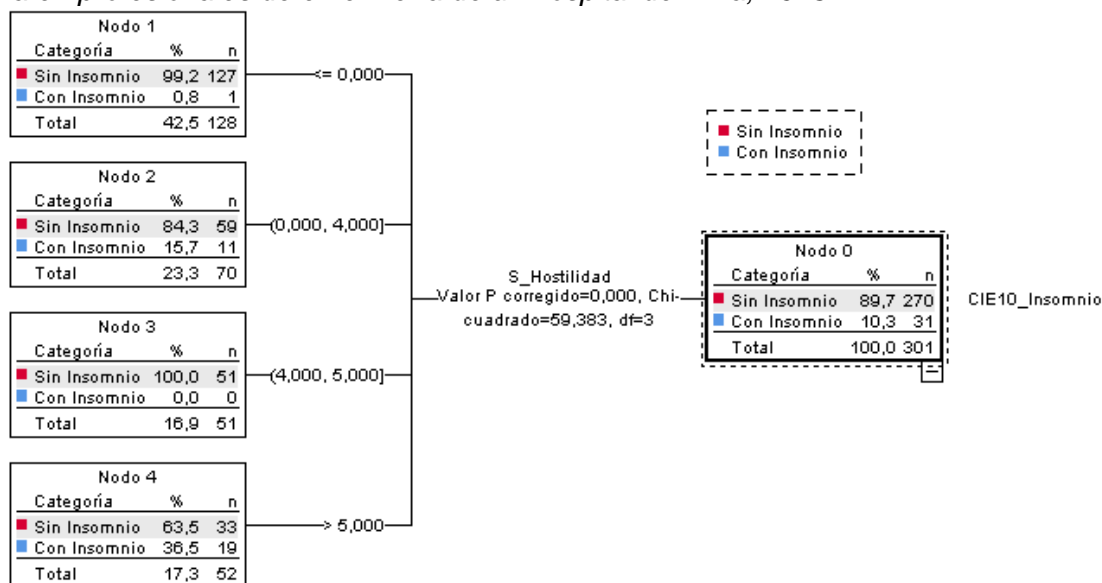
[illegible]

Nodo 1

| Categoría | % | n |
|---|---|---|
| Sin Insomnio | 99,2 | 127 |
| Con Insomnio | 0,8 | 1 |
| Total | 42,5 | 128 |

<= 0,000

Nodo 2

| Categoría | % | n |
|---|---|---|
| Sin Insomnio | 84,3 | 59 |
| Con Insomnio | 15,7 | 11 |
| Total | 23,3 | 70 |

(0,000, 4,000]

Nodo 3

| Categoría | % | n |
|---|---|---|
| Sin Insomnio | 100,0 | 51 |
| Con Insomnio | 0,0 | 0 |
| Total | 16,9 | 51 |

(4,000, 5,000]

Nodo 4

| Categoría | % | n |
|---|---|---|
| Sin Insomnio | 63,5 | 33 |
| Con Insomnio | 36,5 | 19 |
| Total | 17,3 | 52 |

> 5,000

S_Hostilidad
Valor P corregido=0,000, Chi-cuadrado=59,383, df=3

Sin Insomnio
Con Insomnio

Nodo 0

| Categoría | % | n |
|---|---|---|
| Sin Insomnio | 89,7 | 270 |
| Con Insomnio | 10,3 | 31 |
| Total | 100,0 | 301 |

CIE10_Insomnio